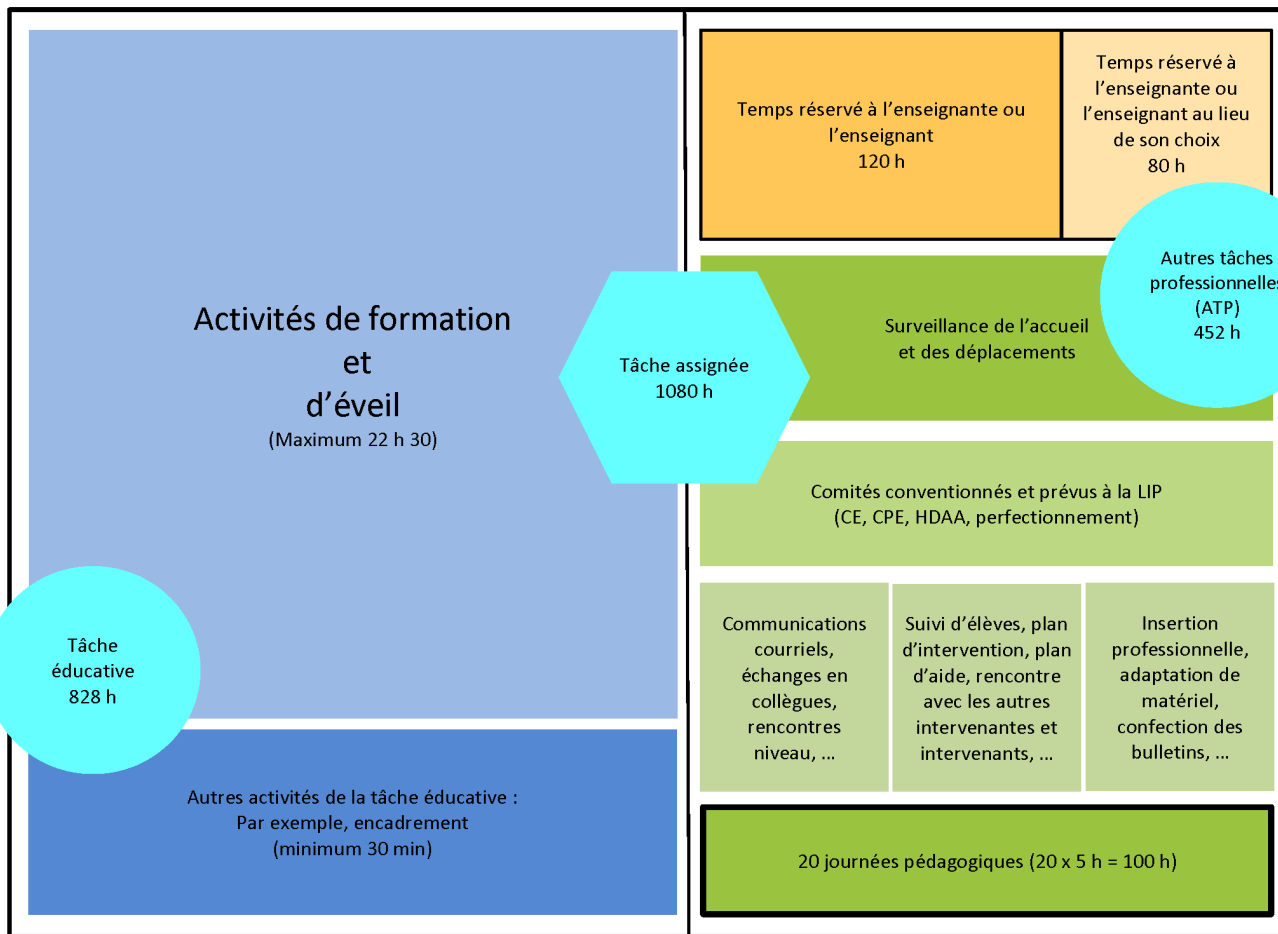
Activités de formation et d'éveil
(Maximum 22 h 30)

Tâche éducative
828 h

Autres activités de la tâche éducative :
Par exemple, encadrement
(minimum 30 min)

Tâche assignée
1080 h

Temps réservé à l'enseignante ou l'enseignant
120 h

Temps réservé à l'enseignante ou l'enseignant au lieu de son choix
80 h

Autres tâches professionnelles
(ATP)
452 h

Surveillance de l'accueil et des déplacements

Comités conventionnés et prévus à la LIP
(CE, CPE, HDAA, perfectionnement)

Communications courriels, échanges en collègues, rencontres niveau, ...

Suivi d'élèves, plan d'intervention, plan d'aide, rencontre avec les autres intervenantes et intervenants, ...

Insertion professionnelle, adaptation de matériel, confection des bulletins, ...

20 journées pédagogiques (20 x 5 h = 100 h)